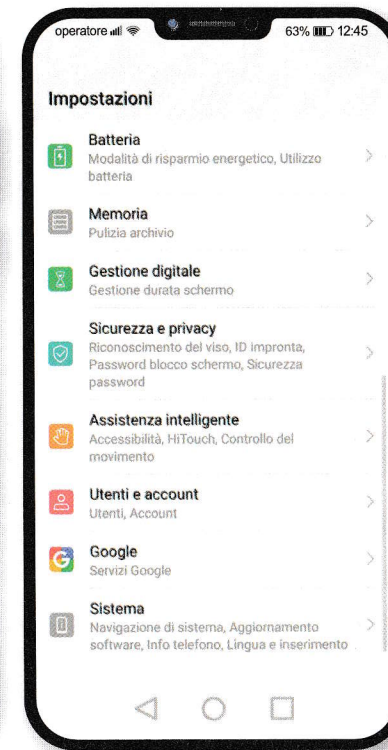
operatore 63% 12:45

Impostazioni

Batteria
Modalità di risparmio energetico, Utilizzo batteria

Memoria
Pulizia archivio

Gestione digitale
Gestione durata schermo

Sicurezza e privacy
Riconoscimento del viso, ID impronta, Password blocco schermo, Sicurezza password

Assistenza intelligente
Accessibilità, HiTouch, Controllo del movimento

Utenti e account
Utenti, Account

Google
Servizi Google

Sistema
Navigazione di sistema, Aggiornamento software, Info telefono, Lingua e inserimento